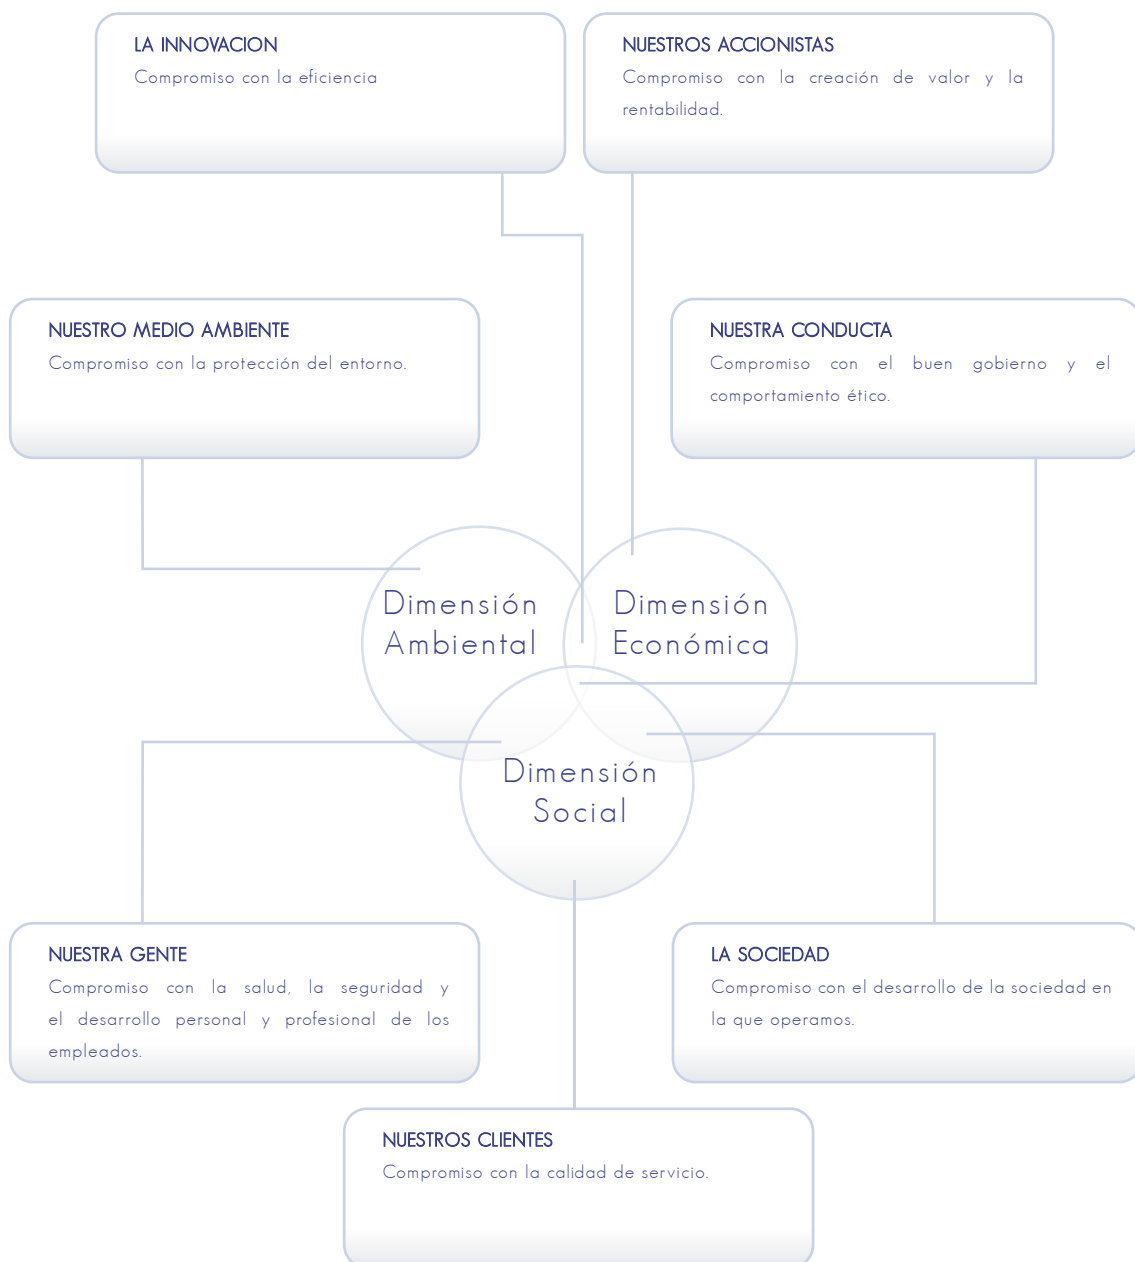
LA INNOVACION
Compromiso con la eficiencia

NUESTROS ACCIONISTAS
Compromiso con la creación de valor y la rentabilidad.

NUESTRO MEDIO AMBIENTE
Compromiso con la protección del entorno.

NUESTRA CONDUCTA
Compromiso con el buen gobierno y el comportamiento ético.

Dimensión Ambiental

Dimensión Económica

Dimensión Social

NUESTRA GENTE
Compromiso con la salud, la seguridad y el desarrollo personal y profesional de los empleados.

LA SOCIEDAD
Compromiso con el desarrollo de la sociedad en la que operamos.

NUESTROS CLIENTES
Compromiso con la calidad de servicio.